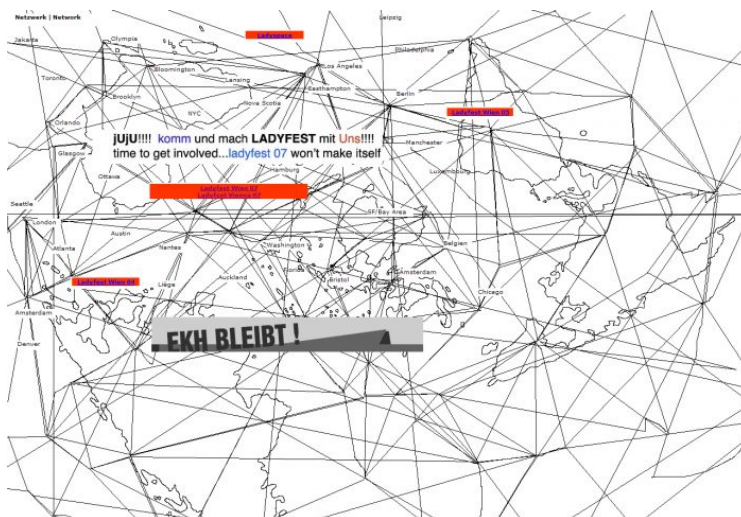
Netzwerk | Network

Leipzig

Jakarta

Olympia

Ladyspace

Philadelphia

Toronto

Bloomington

Los Angeles

Lansing

Easthampton

Brooklyn

NYC

Nova Scotia

Berlin

Ladyfest Wien 05

Orlando

¡JUJU!!!! komm und mach LADYFEST mit Uns!!!!
time to get involved...ladyfest 07 won't make itself

Manchester

Glasgow

Ottawa

Hamburg

Luxembourg

Ladyfest Wien 07
Ladyfest Vienna 07

Seattle

SF/Bay Area

London

Austin

Atlanta

Nantes

Washington

Belgien

Auckland

Toronto

Amsterdam

Bristol

Ladyfest Wien 04

Liège

Chicago

Amsterdam

Denver

EKH BLEIBT !